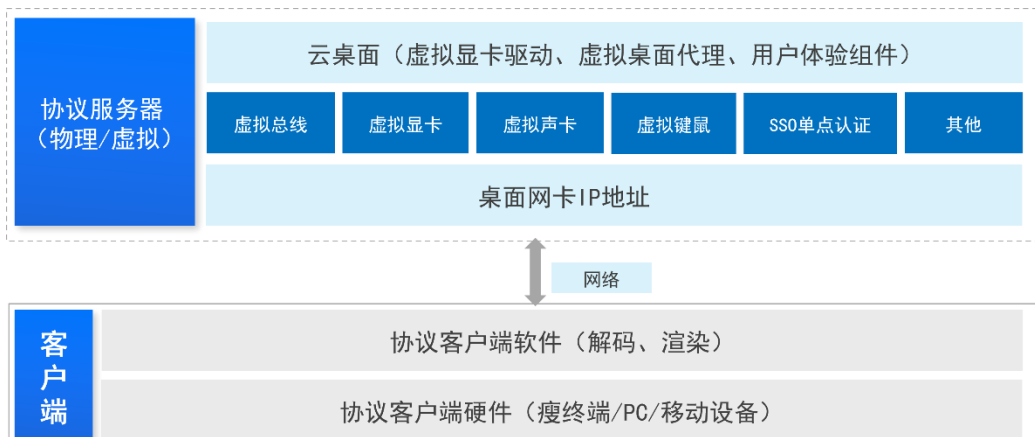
协议服务器（物理/虚拟）

云桌面（虚拟显卡驱动、虚拟桌面代理、用户体验组件）

| 虚拟总线 | 虚拟显卡 | 虚拟声卡 | 虚拟键鼠 | SSO单点认证 | 其他 |
|---|---|---|---|---|---|

桌面网卡IP地址

网络

客户端

协议客户端软件（解码、渲染）

协议客户端硬件（瘦终端/PC/移动设备）